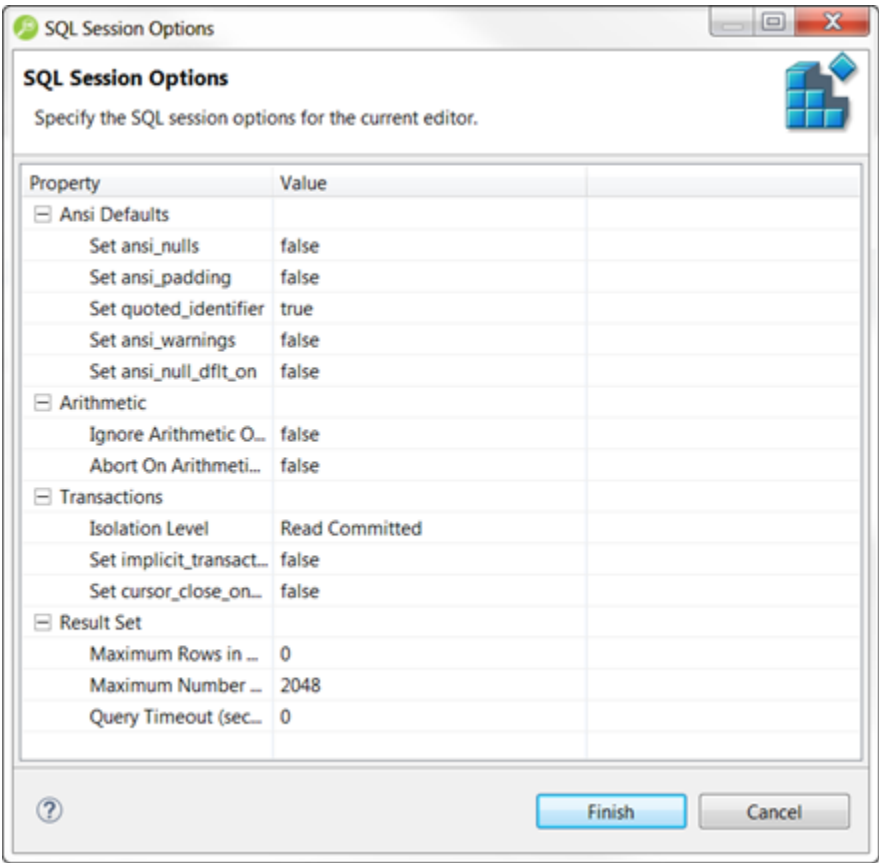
SQL Session Options

SQL Session Options

Specify the SQL session options for the current editor.

| Property | Value |
|---|---|
| ⊟ Ansi Defaults | |
| Set ansi_nulls | false |
| Set ansi_padding | false |
| Set quoted_identifier | true |
| Set ansi_warnings | false |
| Set ansi_null_dflt_on | false |
| ⊟ Arithmetic | |
| Ignore Arithmetic O... | false |
| Abort On Arithmeti... | false |
| ⊟ Transactions | |
| Isolation Level | Read Committed |
| Set implicit_transact... | false |
| Set cursor_close_on... | false |
| ⊟ Result Set | |
| Maximum Rows in ... | 0 |
| Maximum Number ... | 2048 |
| Query Timeout (sec... | 0 |

?

Finish

Cancel